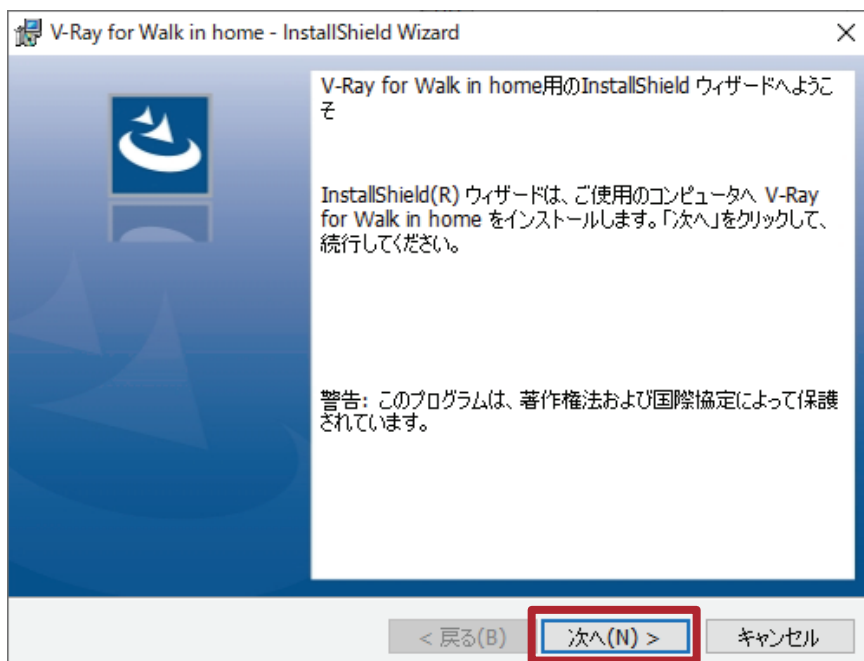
V-Ray for Walk in home - InstallShield Wizard

V-Ray for Walk in home用のInstallShield ウィザードへようこそ

InstallShield(R) ウィザードは、ご使用のコンピュータへ V-Ray for Walk in home をインストールします。「次へ」をクリックして、続行してください。

警告: このプログラムは、著作権法および国際協定によって保護されています。

< 戻る(B)

次へ(N) >

キャンセル